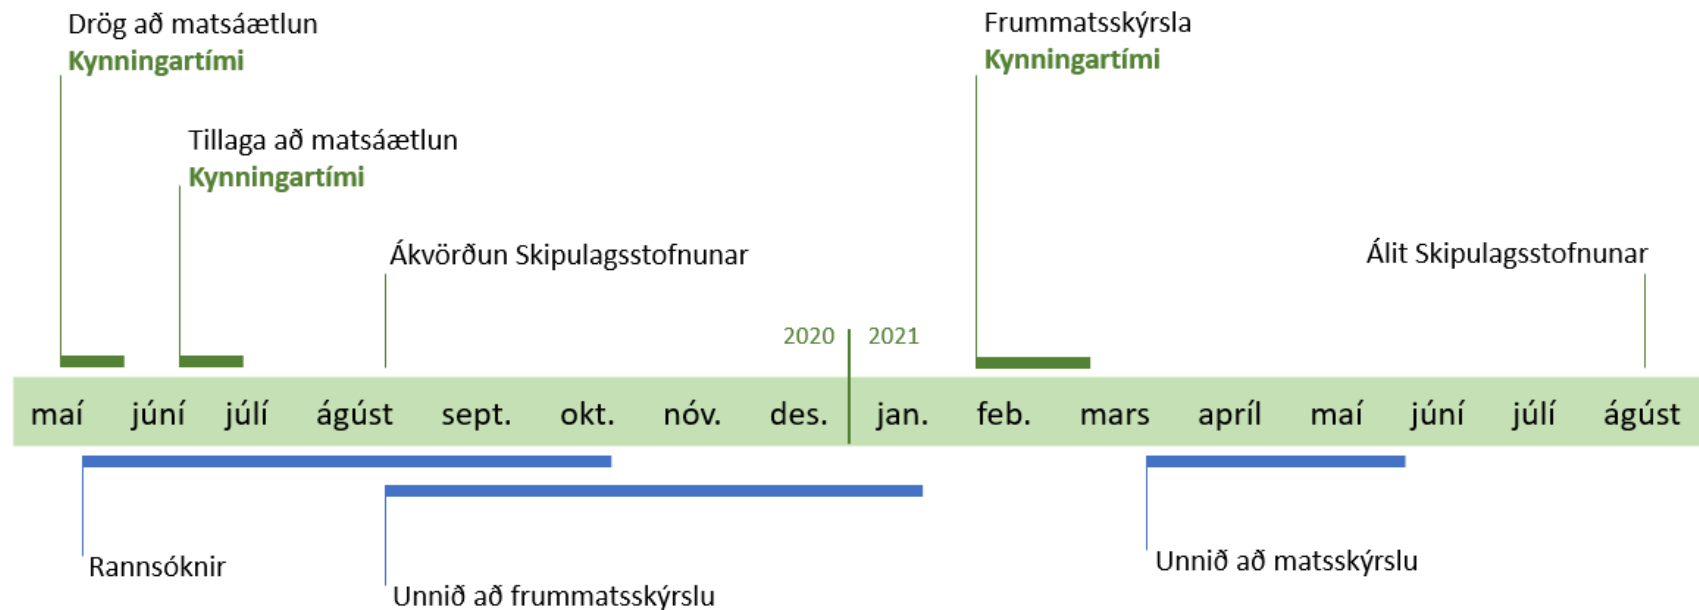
Drög að matsáætlun
Kynningartími

Frummatsskýrsla
Kynningartími

Tillaga að matsáætlun
Kynningartími

Ákvörðun Skipulagsstofnunar

Álit Skipulagsstofnunar

2020 2021

maí júní júlí ágúst sept. okt. nóv. des. jan. feb. mars apríl maí júní júlí ágúst

Rannsóknir

Unnið að frummatsskýrslu

Unnið að matsskýrslu